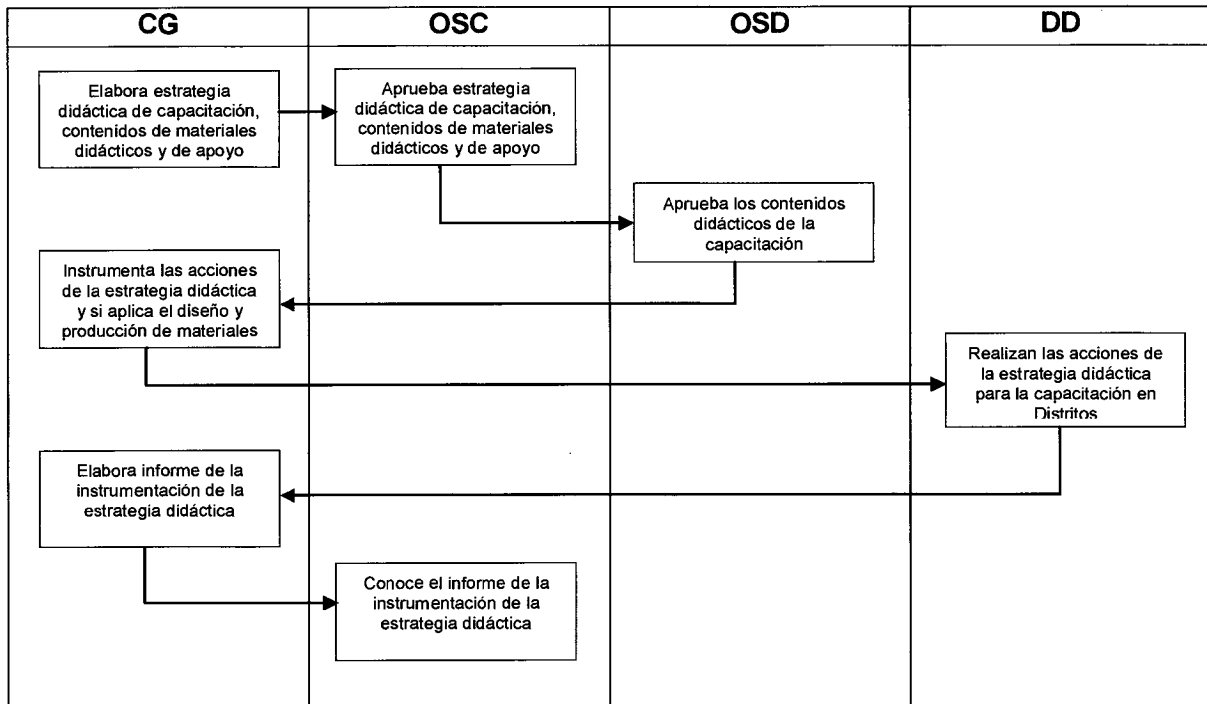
| CG | OSC | OSD | DD |
|---|---|---|---|

Elabora estrategia didáctica de capacitación, contenidos de materiales didácticos y de apoyo

Aprueba estrategia didáctica de capacitación, contenidos de materiales didácticos y de apoyo

Aprueba los contenidos didácticos de la capacitación

Instrumenta las acciones de la estrategia didáctica y si aplica el diseño y producción de materiales

Realizan las acciones de la estrategia didáctica para la capacitación en Distritos

Elabora informe de la instrumentación de la estrategia didáctica

Conoce el informe de la instrumentación de la estrategia didáctica